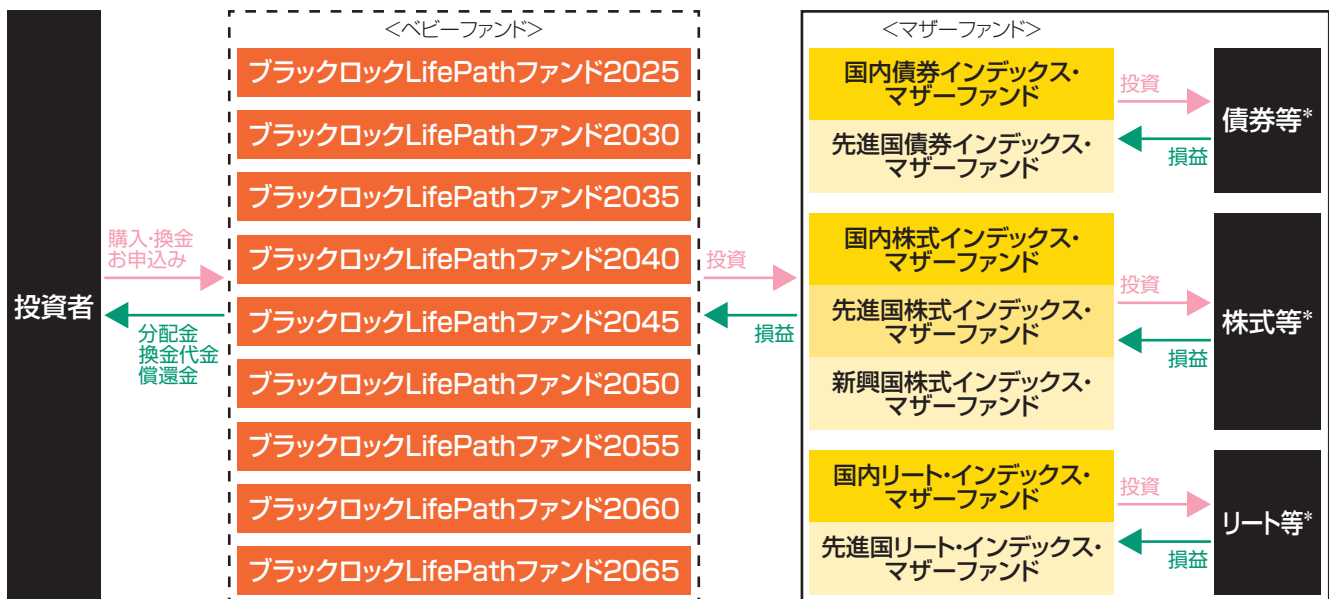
投資者

購入・換金
お申込み

分配金
換金代金
償還金

<ベビーファンド>

ブラックロックLifePathファンド2025

ブラックロックLifePathファンド2030

ブラックロックLifePathファンド2035

ブラックロックLifePathファンド2040

ブラックロックLifePathファンド2045

ブラックロックLifePathファンド2050

ブラックロックLifePathファンド2055

ブラックロックLifePathファンド2060

ブラックロックLifePathファンド2065

投資

損益

<マザーファンド>

国内債券インデックス・マザーファンド

先進国債券インデックス・マザーファンド

投資

損益

債券等*

国内株式インデックス・マザーファンド

先進国株式インデックス・マザーファンド

新興国株式インデックス・マザーファンド

投資

損益

株式等*

国内リート・インデックス・マザーファンド

先進国リート・インデックス・マザーファンド

投資

損益

リート等*